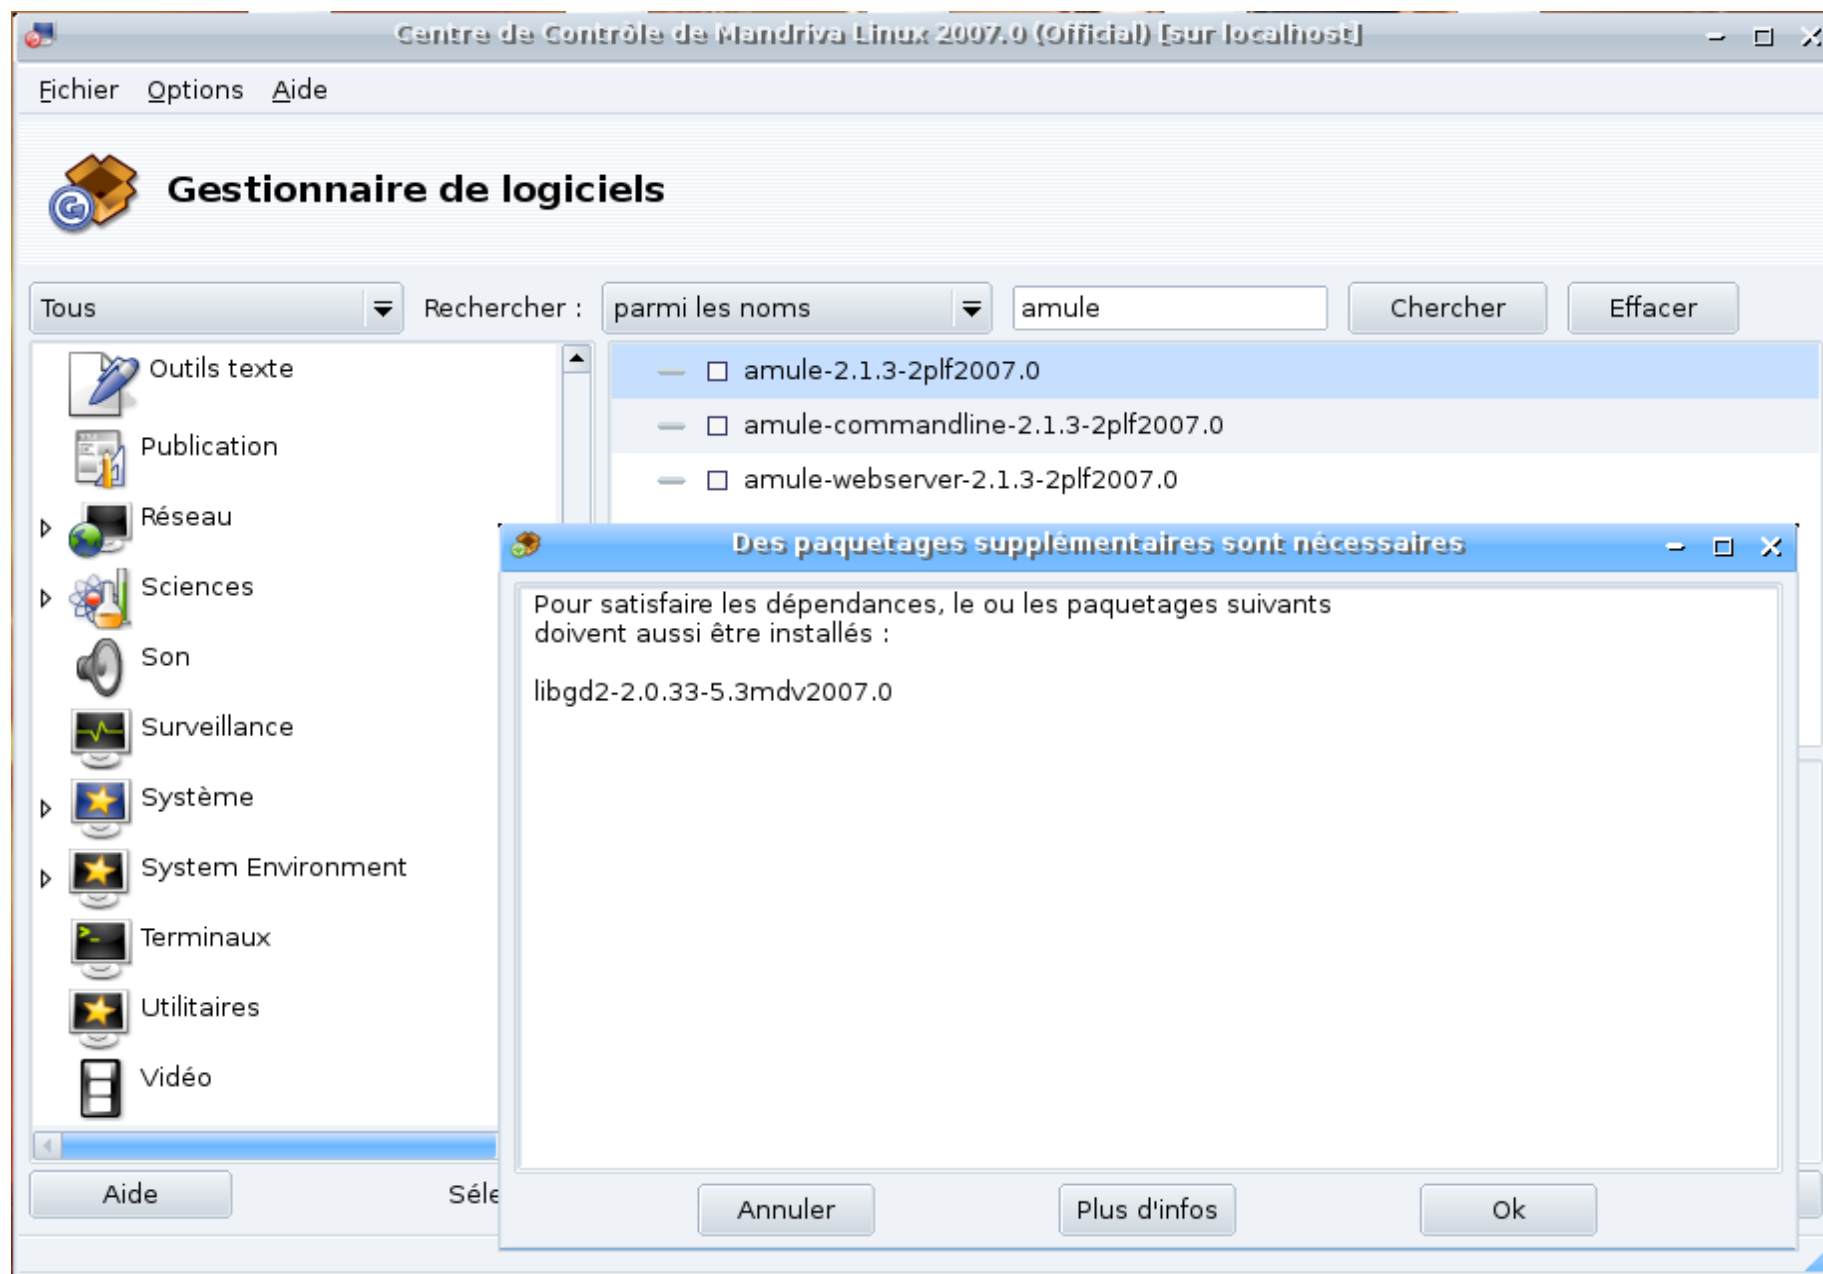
Centre de Contrôle de Mandriva Linux 2007.0 (Official) [sur localhost]

Fichier Options Aide

Gestionnaire de logiciels

Tous

Rechercher :

parmi les noms

amule

Chercher

Effacer

Outils texte

Publication

Réseau

Sciences

Son

Surveillance

Système

System Environment

Terminaux

Utilitaires

Vidéo

amule-2.1.3-2plf2007.0

amule-commandline-2.1.3-2plf2007.0

amule-webserver-2.1.3-2plf2007.0

Des paquetages supplémentaires sont nécessaires

Pour satisfaire les dépendances, le ou les paquetages suivants doivent aussi être installés :

libgd2-2.0.33-5.3mdv2007.0

Annuler

Plus d'infos

Ok

Aide

Séle